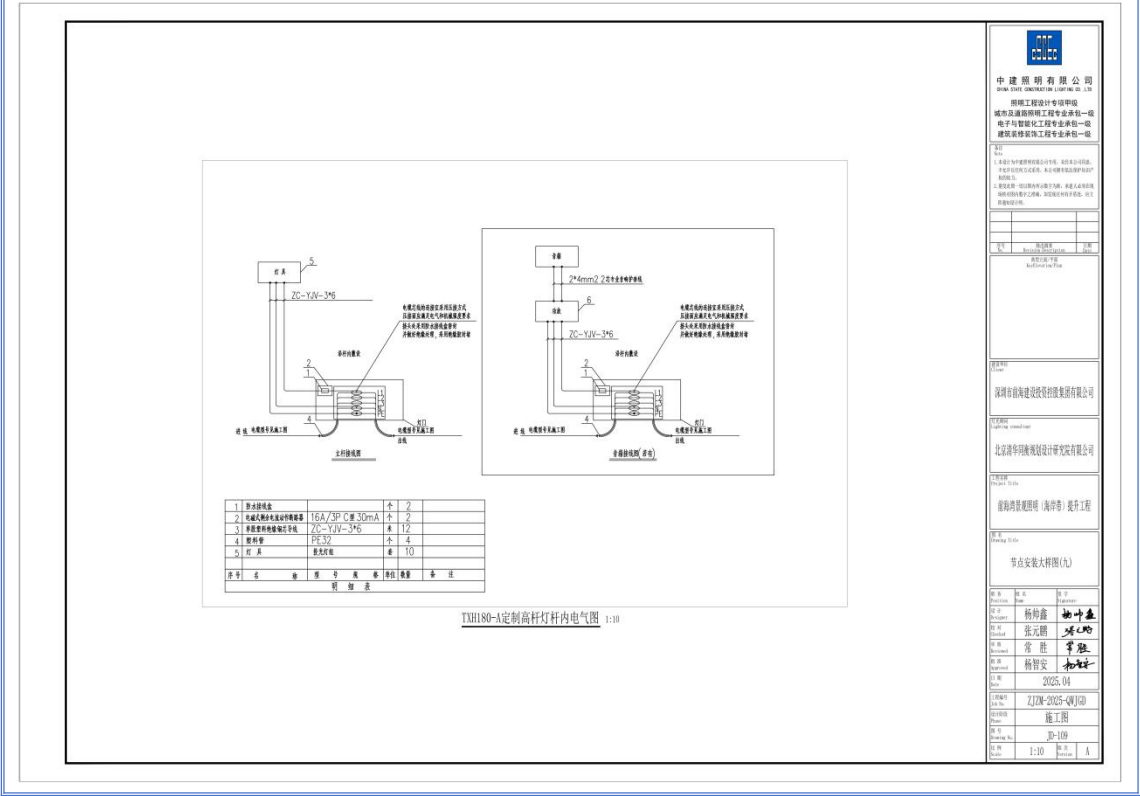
中建照明有限公司
CHINA STATE CONSTRUCTION LIGHTING CO., LTD

照明工程设计专项甲级
城市及道路照明工程专业承包一级
电子与智能化工程专业承包一级
建筑装修装饰工程专业承包一级

备注
Note
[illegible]

序号 No. | 修改描述 Revision Description | 日期 Date

典型示意/平面 KeyElevation/Plan

建设单位 Client
深圳市前海建设投资控股集团有限公司

灯光顾问 Lighting consultant
北京清华同衡规划设计研究院有限公司

工程名称 Project Title
前海湾景观照明（海岸带）提升工程

图名 Drawing Title
节点安装大样图(九)

灯具
5
ZC-YJV-3*6
电缆芯线的连接宜采用压接方式
压接面应满足电气和机械强度要求
接头采用防水接线盒密封
并做好绝缘处理，采用热缩套封堵
杆内敷设
2
1
L1
L2
L3
PE
4
出线
进线
电缆型号见施工图
电缆型号见施工图
主杆接线图

音箱
2*4mm2 2芯专业音响护套线
6
功放
ZC-YJV-3*6
电缆芯线的连接宜采用压接方式
压接面应满足电气和机械强度要求
接头采用防水接线盒密封
并做好绝缘处理，采用热缩套封堵
杆内敷设
2
1
L1
L2
L3
PE
4
进线
出线
电缆型号见施工图
电缆型号见施工图
音箱接线图（若有）

| 1 | 防水接线盒 | | 个 | 2 | |
|---|---|---|---|---|---|
| 2 | 电磁式剩余电流动作断路器 | 16A/3P C型 30mA | 个 | 2 | |
| 3 | 低烟无卤阻燃铜芯导线 | ZC-YJV-3*6 | 米 | 12 | |
| 4 | 塑料管 | PE32 | 个 | 4 | |
| 5 | 灯具 | 投光灯组 | 套 | 10 | |
| 序号 | 名称 | 型号 规格 | 单位 | 数量 | 备注 |

明 细 表

TXH180-A定制高杆灯杆内电气图 1:10

职务 Position | 姓名 Name | 签字 Signature
设计 Designer | 杨帅鑫 | 杨帅鑫
校对 Checked | 张元鹏 | 张元鹏
审核 Reviewed | 常 胜 | 常胜
审定 Approved | 杨智安 | 杨智安
日期 Date | 2025.04
工程编号 Job No. | ZJZM-2025-QWJGD
设计阶段 Phase | 施工图
图号 Drawing No. | JD-109
比例 Scale | 1:10 | 版次 Version | A